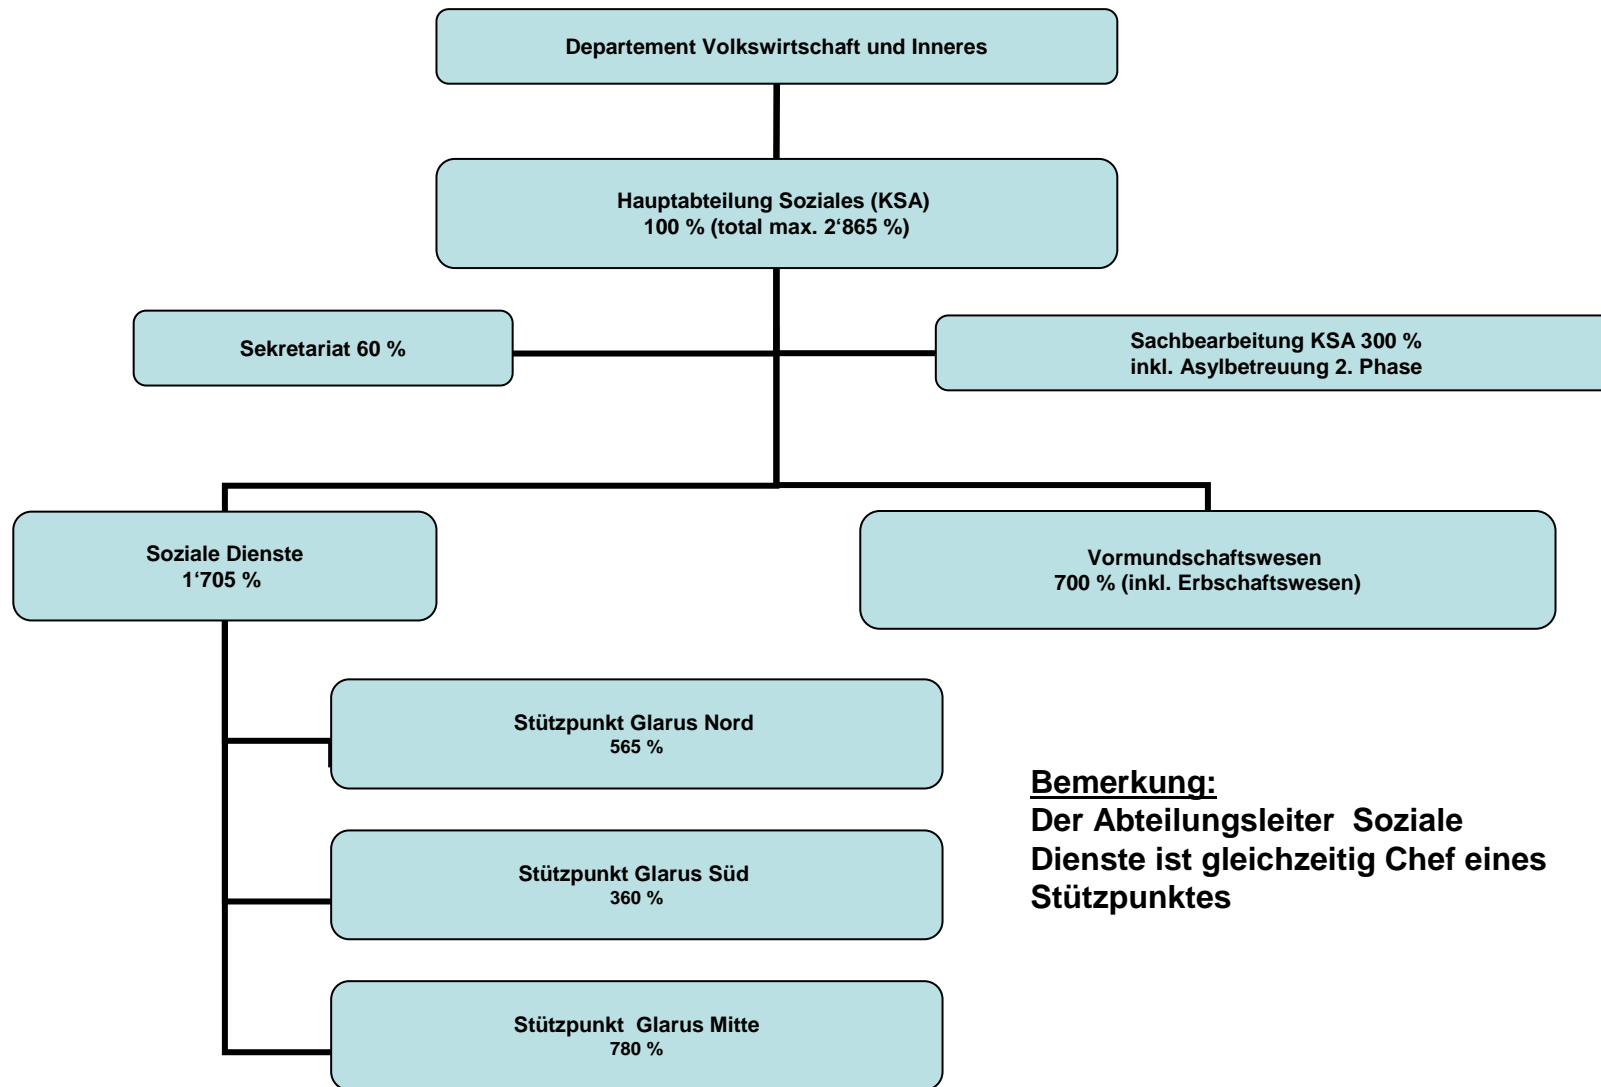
Departement Volkswirtschaft und Inneres

Hauptabteilung Soziales (KSA)
100 % (total max. 2‘865 %)

Sekretariat 60 %

Sachbearbeitung KSA 300 %
inkl. Asylbetreuung 2. Phase

Soziale Dienste
1‘705 %

Vormundschaftswesen
700 % (inkl. Erbschaftswesen)

Stützpunkt Glarus Nord
565 %

Stützpunkt Glarus Süd
360 %

Stützpunkt Glarus Mitte
780 %

Bemerkung:
Der Abteilungsleiter Soziale Dienste ist gleichzeitig Chef eines Stützpunktes